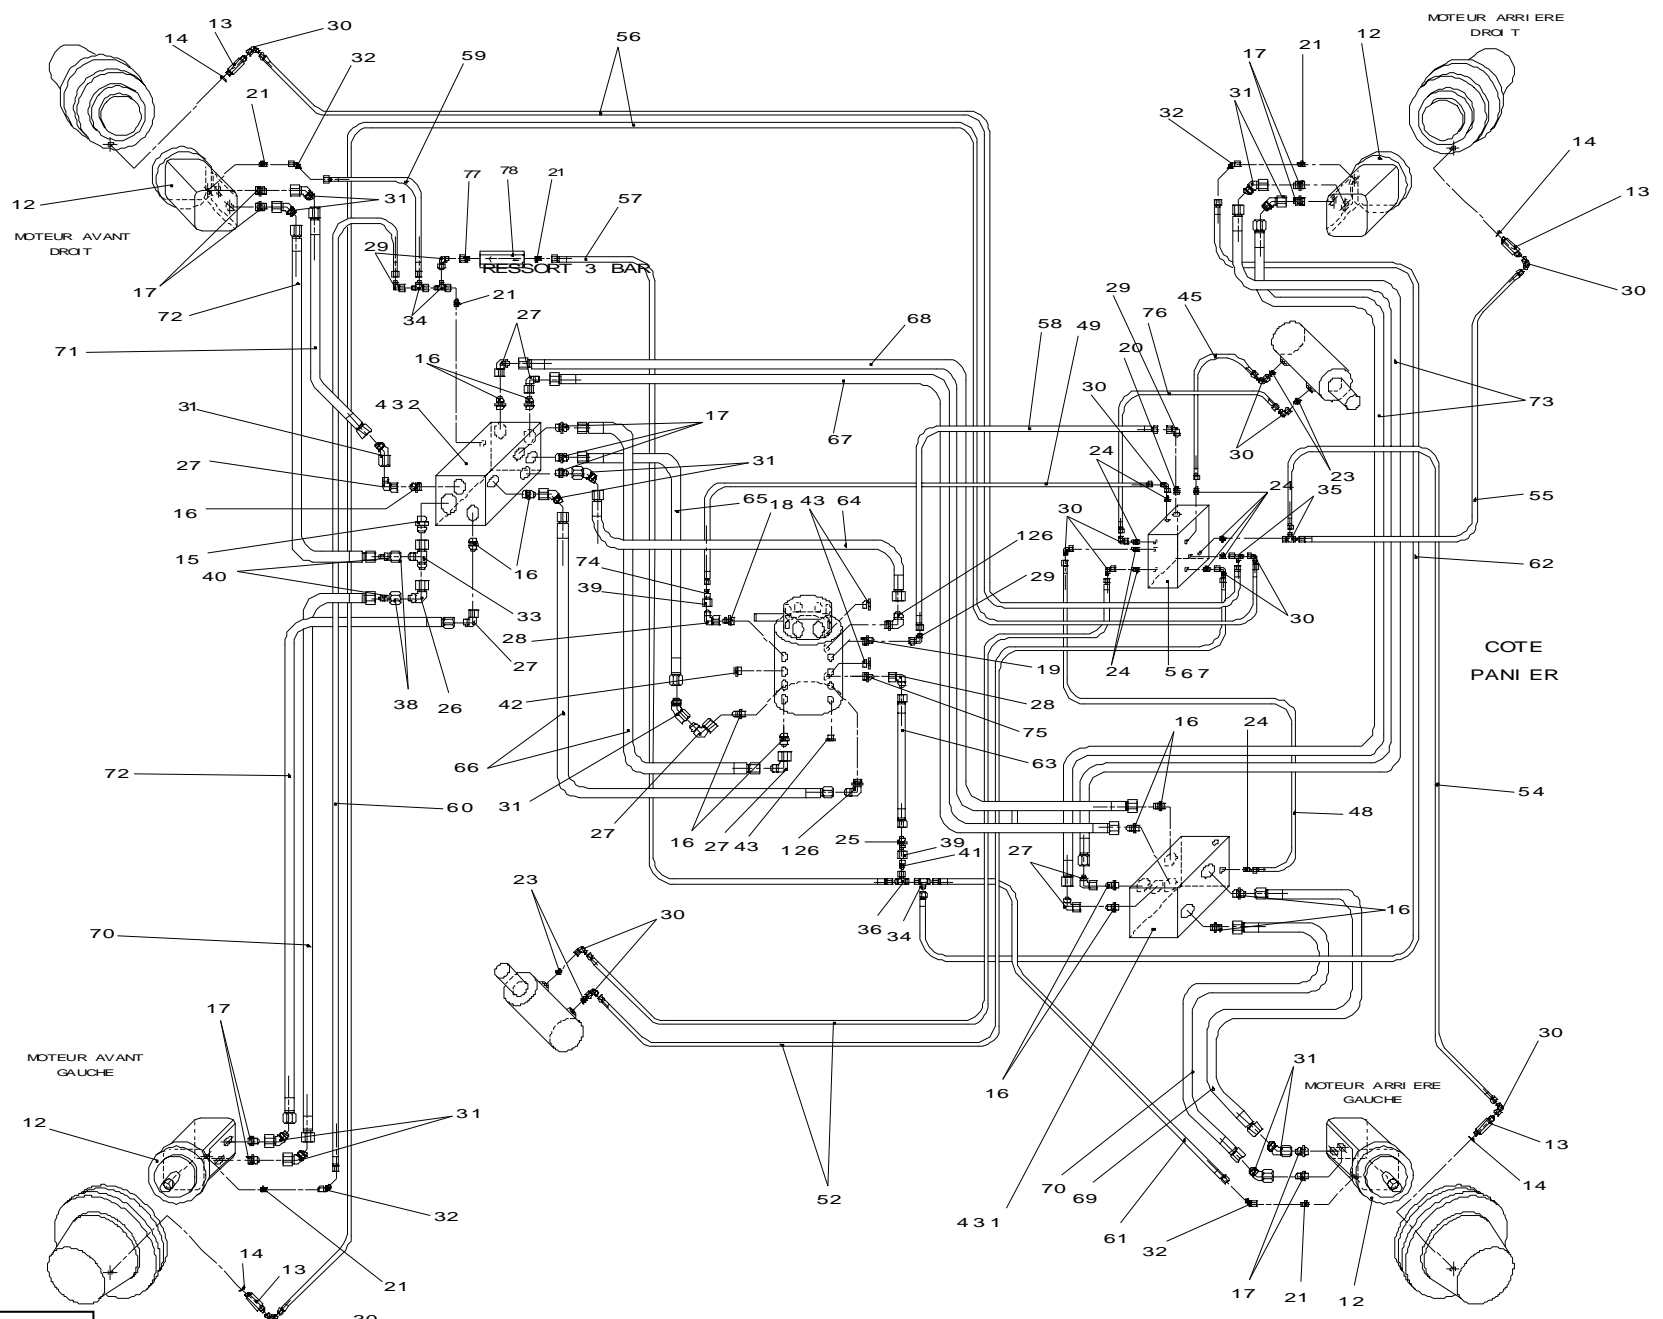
MOTEUR ARRIERE DROIT

14
13
30
56
32
59
21
12
31
17
12
14
13
30
77
78
21
57
RESSORT 3 BAR
MOTEUR AVANT DROIT
29
34
21
72
71
27
16
68
67
58
49
29
76
45
20
30
73
31
432
17
31
30
23
27
16
15
40
33
16
65
18
43
64
24
35
30
55
24
126
29
62
39
74
28
19
30
38
26
27
42
28
75
24
567
COTE PANIER
66
63
16
24
54
72
60
31
27
16
27
43
126
25
39
41
48
27
36
34
16
23
30
70
52
17
MOTEUR AVANT GAUCHE
16
31
MOTEUR ARRIERE GAUCHE
30
12
31
13
14
32
21
14
13
30
70
69
431
61
32
17
21
12